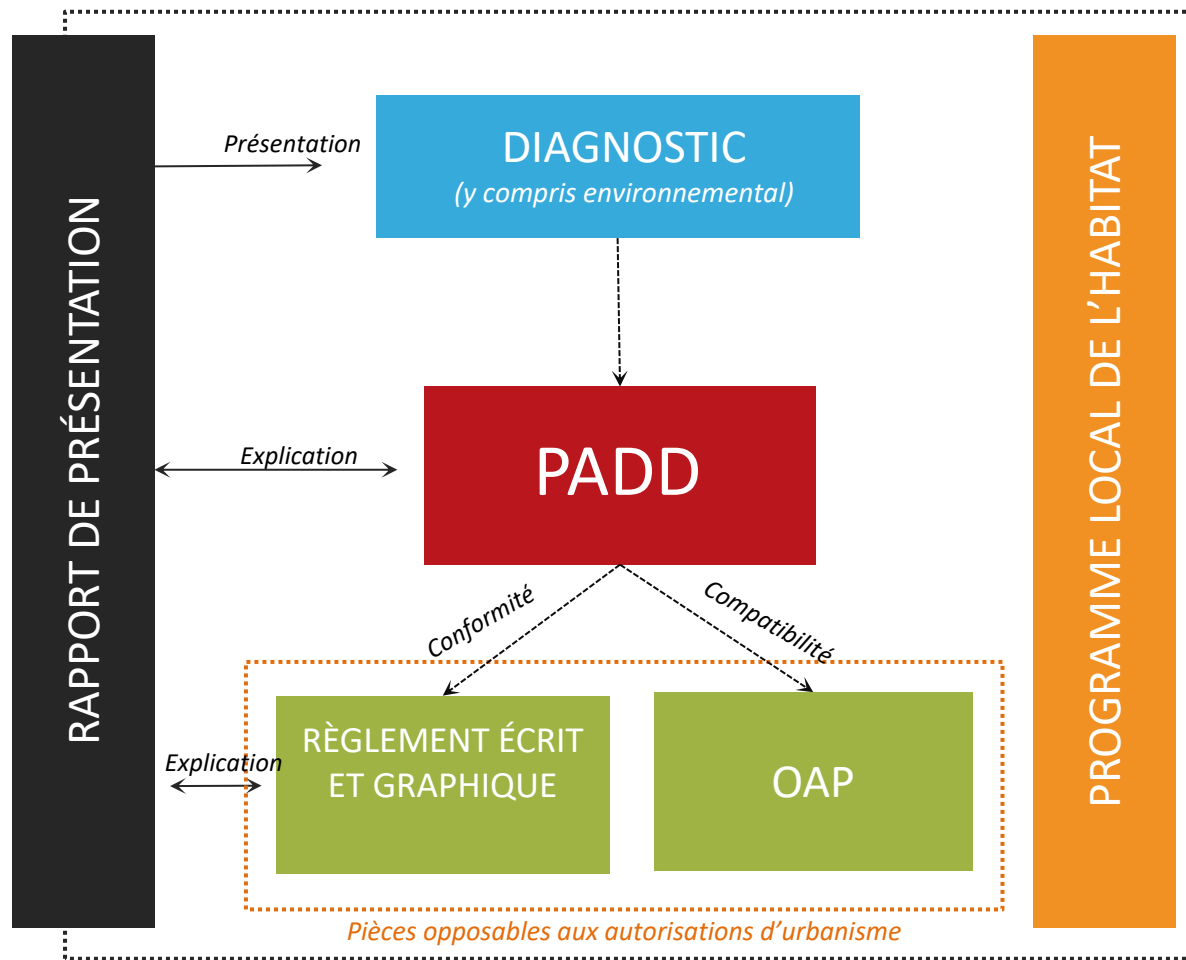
RAPPORT DE PRÉSENTATION

Présentation

DIAGNOSTIC
(y compris environnemental)

Explication

PADD

Conformité

Compatibilité

Explication

RÈGLEMENT ÉCRIT ET GRAPHIQUE

OAP

Pièces opposables aux autorisations d'urbanisme

PROGRAMME LOCAL DE L'HABITAT